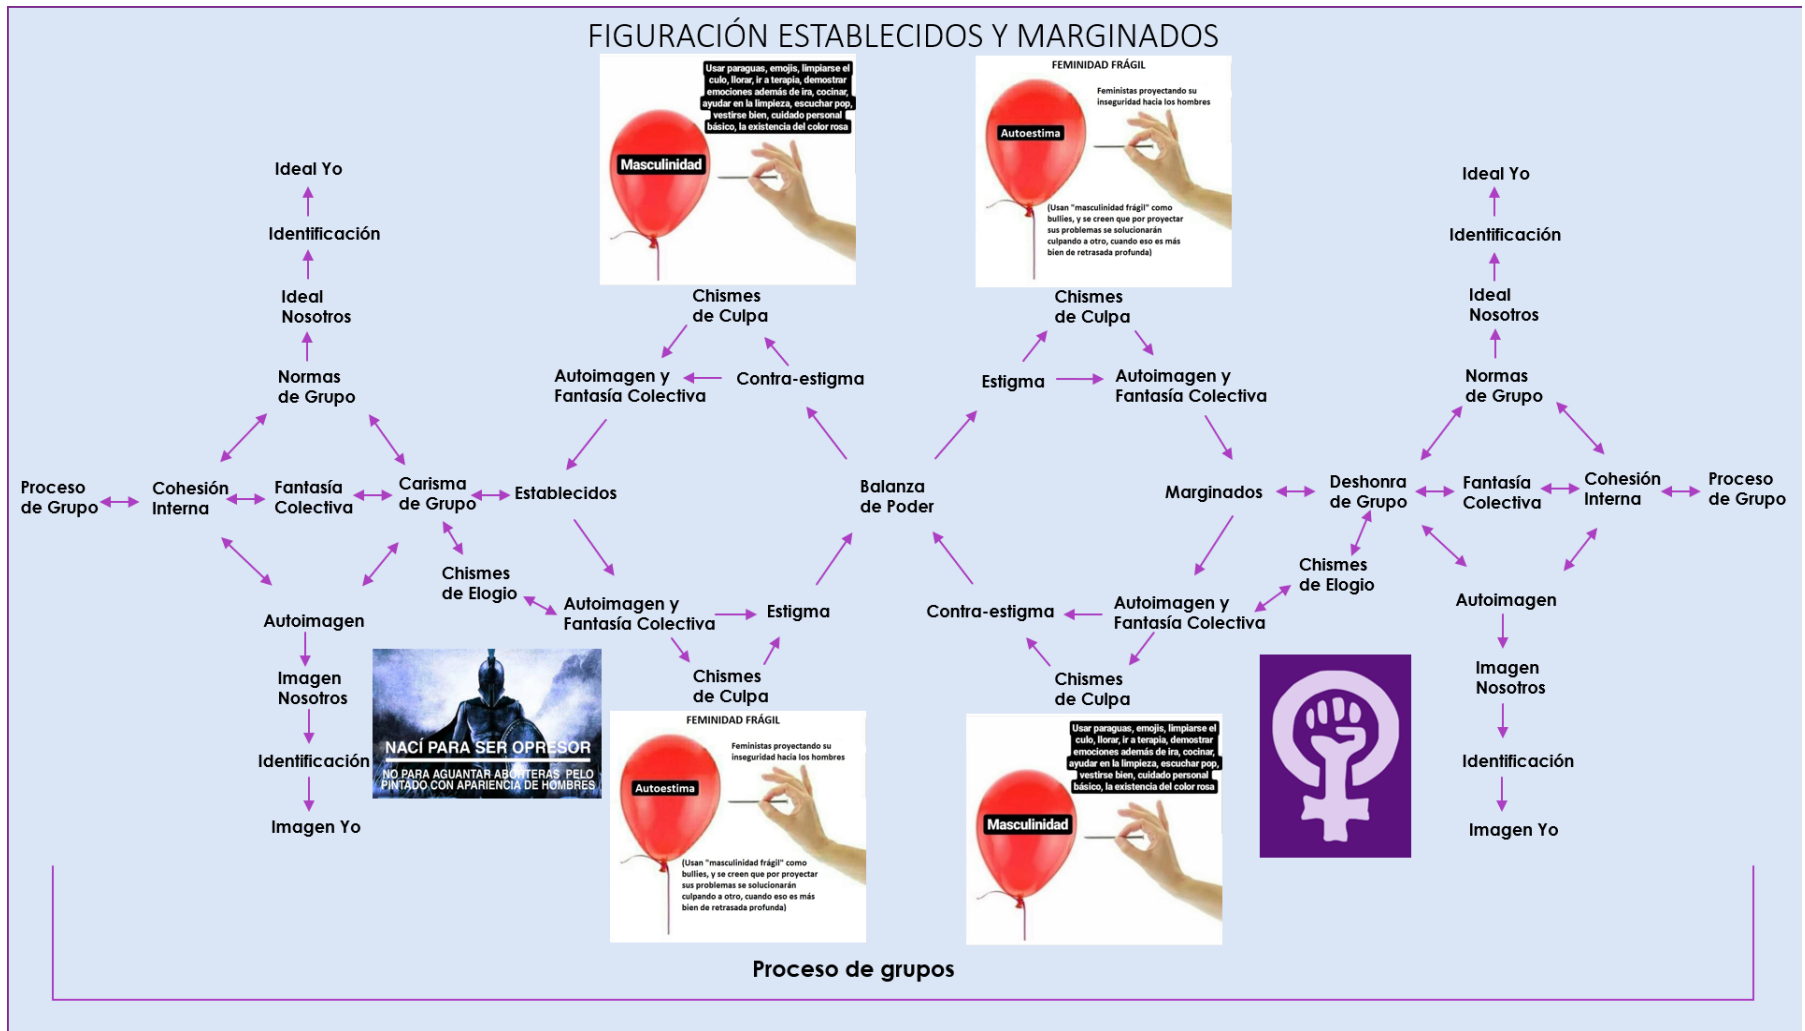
FIGURACIÓN ESTABLECIDOS Y MARGINADOS

Usar paraguas, emojis, limpiarse el culo, llorar, ir a terapia, demostrar emociones además de ira, cocinar, ayudar en la limpieza, escuchar pop, vestirse bien, cuidado personal básico, la existencia del color rosa

Masculinidad

FEMINIDAD FRÁGIL

Feministas proyectando su inseguridad hacia los hombres

Autoestima

(Usan "masculinidad frágil" como bullies, y se creen que por proyectar sus problemas se solucionarán culpando a otro, cuando eso es más bien de retrasada profunda)

Ideal Yo

Identificación

Ideal Nosotros

Normas de Grupo

Proceso de Grupo

Cohesión Interna

Fantasía Colectiva

Carisma de Grupo

Establecidos

Chismes de Elogio

Autoimagen

Imagen Nosotros

Identificación

Imagen Yo

NACÍ PARA SER OPRESOR

NO PARA AGUANTAR AB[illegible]TERAS PELO PINTADO CON APARIENCIA DE HOMBRES

Chismes de Culpa

Autoimagen y Fantasía Colectiva

Contra-estigma

Balanza de Poder

Autoimagen y Fantasía Colectiva

Estigma

Chismes de Culpa

FEMINIDAD FRÁGIL

Feministas proyectando su inseguridad hacia los hombres

Autoestima

(Usan "masculinidad frágil" como bullies, y se creen que por proyectar sus problemas se solucionarán culpando a otro, cuando eso es más bien de retrasada profunda)

Chismes de Culpa

Estigma

Autoimagen y Fantasía Colectiva

Marginados

Contra-estigma

Autoimagen y Fantasía Colectiva

Chismes de Culpa

Usar paraguas, emojis, limpiarse el culo, llorar, ir a terapia, demostrar emociones además de ira, cocinar, ayudar en la limpieza, escuchar pop, vestirse bien, cuidado personal básico, la existencia del color rosa

Masculinidad

Ideal Yo

Identificación

Ideal Nosotros

Normas de Grupo

Deshonra de Grupo

Fantasía Colectiva

Cohesión Interna

Proceso de Grupo

Chismes de Elogio

Autoimagen

Imagen Nosotros

Identificación

Imagen Yo

Proceso de grupos